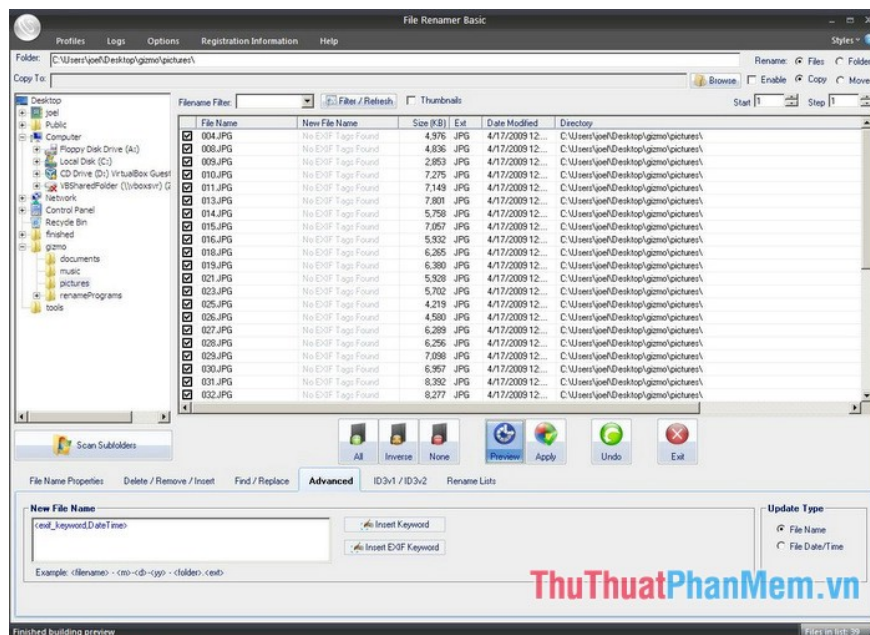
File Renamer Basic

Profiles Logs Options Registration Information Help

Styles

Folder: C:\Users\joel\Desktop\gizmo\pictures\

Rename: Files Folder

Copy To:

Browse Enable Copy Move

Desktop
joel
Public
Computer
Floppy Disk Drive (A:)
Local Disk (C:)
CD Drive (D:) VirtualBox Guest
VBSharedFolder (\\vboxsvr) (Z
Network
Control Panel
Recycle Bin
finished
gizmo
documents
music
pictures
renamePrograms
tools

Filename Filter: Filter / Refresh Thumbnails

Start 1 Step 1

| File Name | New File Name | Size (KB) | Ext | Date Modified | Directory |
|---|---|---|---|---|---|
| 004.JPG | No EXIF Tags Found | 4,976 | JPG | 4/17/2009 12:... | C:\Users\joel\Desktop\gizmo\pictures\ |
| 008.JPG | No EXIF Tags Found | 4,836 | JPG | 4/17/2009 12:... | C:\Users\joel\Desktop\gizmo\pictures\ |
| 009.JPG | No EXIF Tags Found | 2,853 | JPG | 4/17/2009 12:... | C:\Users\joel\Desktop\gizmo\pictures\ |
| 010.JPG | No EXIF Tags Found | 7,275 | JPG | 4/17/2009 12:... | C:\Users\joel\Desktop\gizmo\pictures\ |
| 011.JPG | No EXIF Tags Found | 7,149 | JPG | 4/17/2009 12:... | C:\Users\joel\Desktop\gizmo\pictures\ |
| 013.JPG | No EXIF Tags Found | 7,801 | JPG | 4/17/2009 12:... | C:\Users\joel\Desktop\gizmo\pictures\ |
| 014.JPG | No EXIF Tags Found | 5,758 | JPG | 4/17/2009 12:... | C:\Users\joel\Desktop\gizmo\pictures\ |
| 015.JPG | No EXIF Tags Found | 7,057 | JPG | 4/17/2009 12:... | C:\Users\joel\Desktop\gizmo\pictures\ |
| 016.JPG | No EXIF Tags Found | 5,932 | JPG | 4/17/2009 12:... | C:\Users\joel\Desktop\gizmo\pictures\ |
| 018.JPG | No EXIF Tags Found | 6,265 | JPG | 4/17/2009 12:... | C:\Users\joel\Desktop\gizmo\pictures\ |
| 019.JPG | No EXIF Tags Found | 6,380 | JPG | 4/17/2009 12:... | C:\Users\joel\Desktop\gizmo\pictures\ |
| 021.JPG | No EXIF Tags Found | 5,928 | JPG | 4/17/2009 12:... | C:\Users\joel\Desktop\gizmo\pictures\ |
| 023.JPG | No EXIF Tags Found | 5,702 | JPG | 4/17/2009 12:... | C:\Users\joel\Desktop\gizmo\pictures\ |
| 025.JPG | No EXIF Tags Found | 4,219 | JPG | 4/17/2009 12:... | C:\Users\joel\Desktop\gizmo\pictures\ |
| 026.JPG | No EXIF Tags Found | 4,580 | JPG | 4/17/2009 12:... | C:\Users\joel\Desktop\gizmo\pictures\ |
| 027.JPG | No EXIF Tags Found | 6,289 | JPG | 4/17/2009 12:... | C:\Users\joel\Desktop\gizmo\pictures\ |
| 028.JPG | No EXIF Tags Found | 6,256 | JPG | 4/17/2009 12:... | C:\Users\joel\Desktop\gizmo\pictures\ |
| 029.JPG | No EXIF Tags Found | 7,098 | JPG | 4/17/2009 12:... | C:\Users\joel\Desktop\gizmo\pictures\ |
| 030.JPG | No EXIF Tags Found | 6,957 | JPG | 4/17/2009 12:... | C:\Users\joel\Desktop\gizmo\pictures\ |
| 031.JPG | No EXIF Tags Found | 8,392 | JPG | 4/17/2009 12:... | C:\Users\joel\Desktop\gizmo\pictures\ |
| 032.JPG | No EXIF Tags Found | 8,277 | JPG | 4/17/2009 12:... | C:\Users\joel\Desktop\gizmo\pictures\ |

Scan Subfolders

All Inverse None Preview Apply Undo Exit

File Name Properties Delete / Remove / Insert Find / Replace Advanced ID3v1 / ID3v2 Rename Lists

New File Name
<exif_keyword,DateTime>

Insert Keyword
Insert EXIF Keyword

Example: <filename> - <m>-<d>-<yy> - <folder>.<ext>

Update Type
File Name
File Date/Time

ThuThuatPhanMem.vn

Finished building preview

Files in list: 39